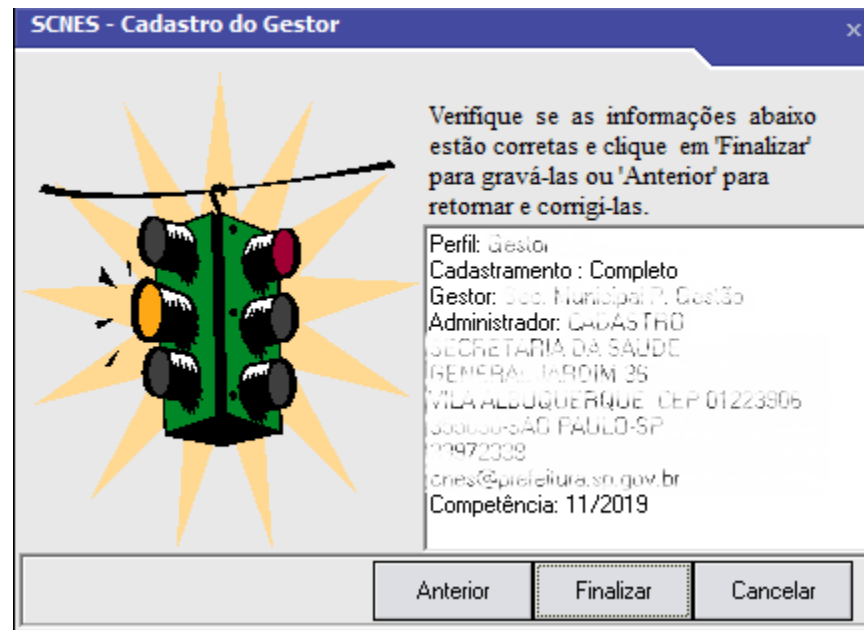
SCNES - Cadastro do Gestor

×

Verifique se as informações abaixo estão corretas e clique em 'Finalizar' para gravá-las ou 'Anterior' para retornar e corrigi-las.

Perfil: Gestor
Cadastramento : Completo
Gestor: Sec. Municipal P. Gestão
Administrador: CADASTRO
SECRETARIA DA SAUDE
GENERAL JARDIM 36
VILA ALBUQUERQUE CEP 01223906
355030-SAO PAULO-SP
32972338
cnes@prefeitura.sp.gov.br
Competência: 11/2019

Anterior
Finalizar
Cancelar